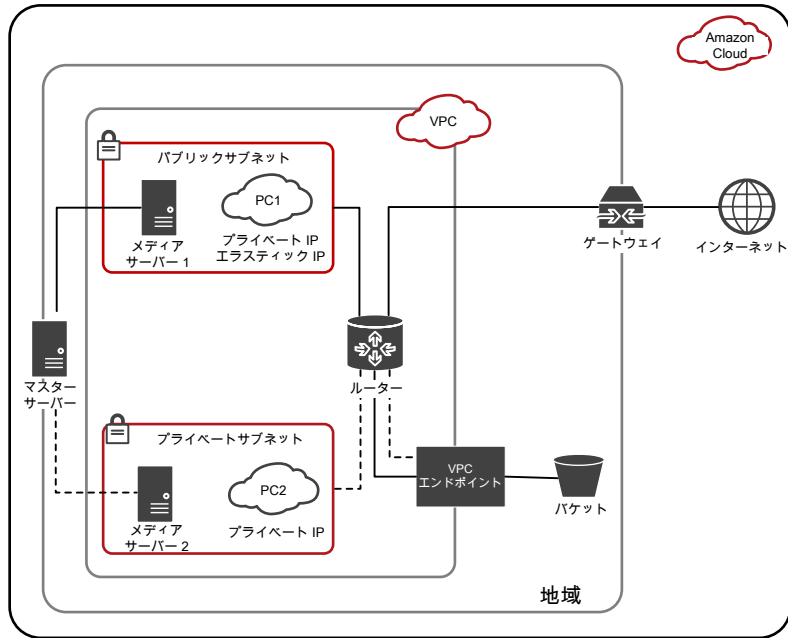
Amazon Cloud

VPC

パブリックサブネット

メディア
サーバー 1

PC1
プライベート IP
エラスティック IP

ゲートウェイ

インターネット

マスター
サーバー

ルーター

プライベートサブネット

メディア
サーバー 2

PC2
プライベート IP

VPC
エンドポイント

バケット

地域